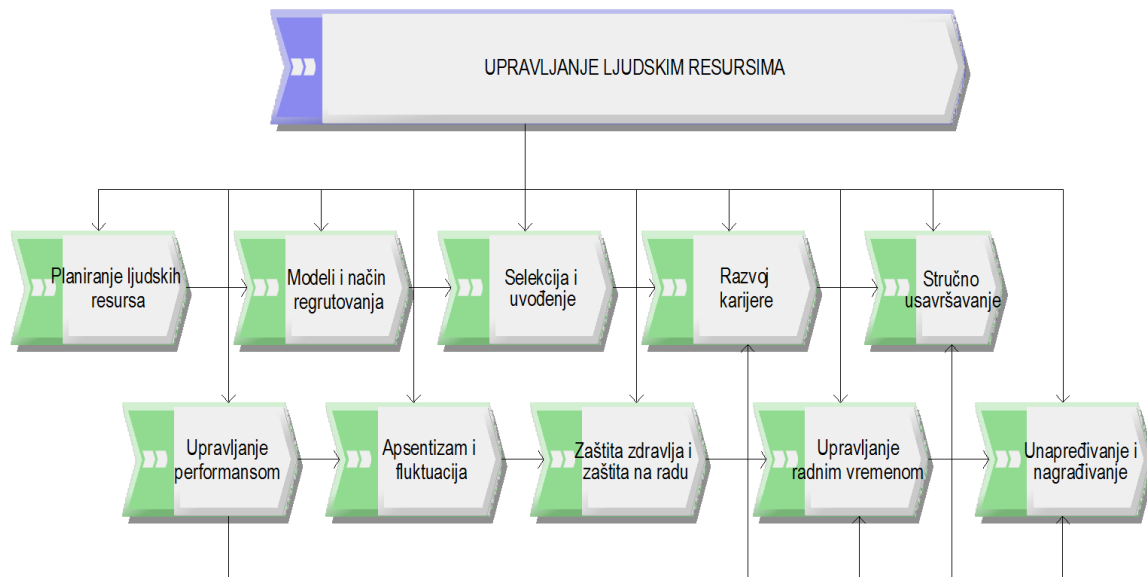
UPRAVLJANJE LJUDSKIM RESURSIMA

Planiranje ljudskih resursa

Modeli i način regrutovanja

Selekcija i uvođenje

Razvoj karijere

Stručno usavršavanje

Upravljanje performansom

Apsentizam i fluktuacija

Zaštita zdravlja i zaštita na radu

Upravljanje radnim vremenom

Unapređivanje i nagrađivanje